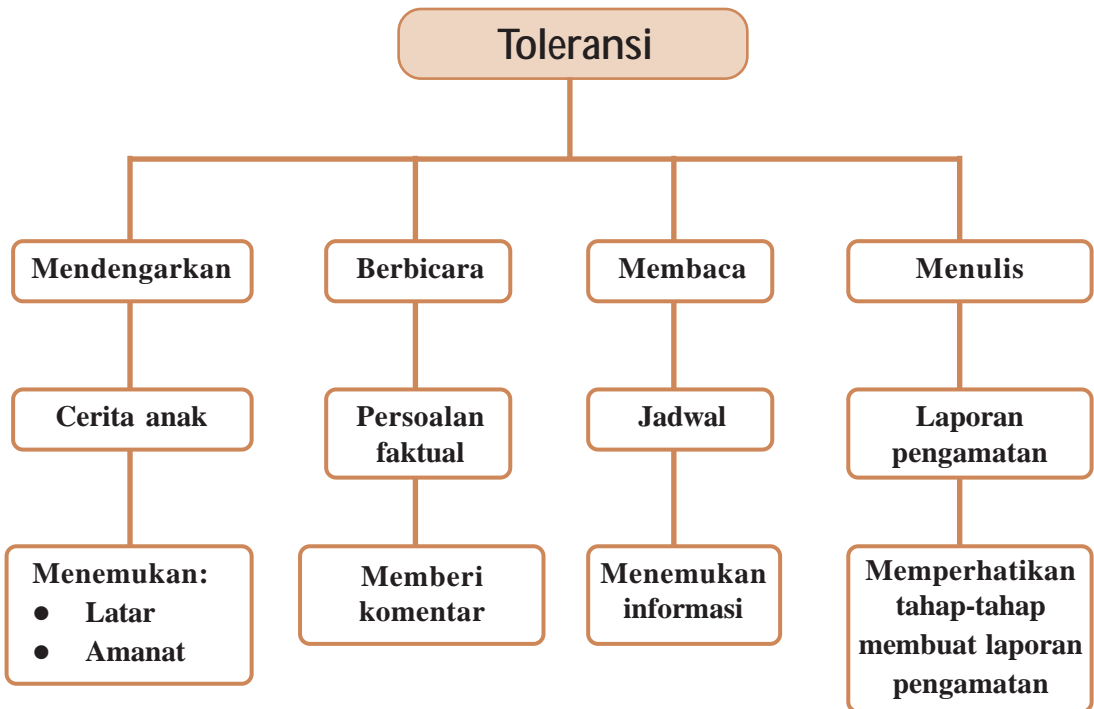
Toleransi

Mendengarkan

Cerita anak

Menemukan:
- Latar
- Amanat

Berbicara

Persoalan faktual

Memberi komentar

Membaca

Jadwal

Menemukan informasi

Menulis

Laporan pengamatan

Memperhatikan tahap-tahap membuat laporan pengamatan